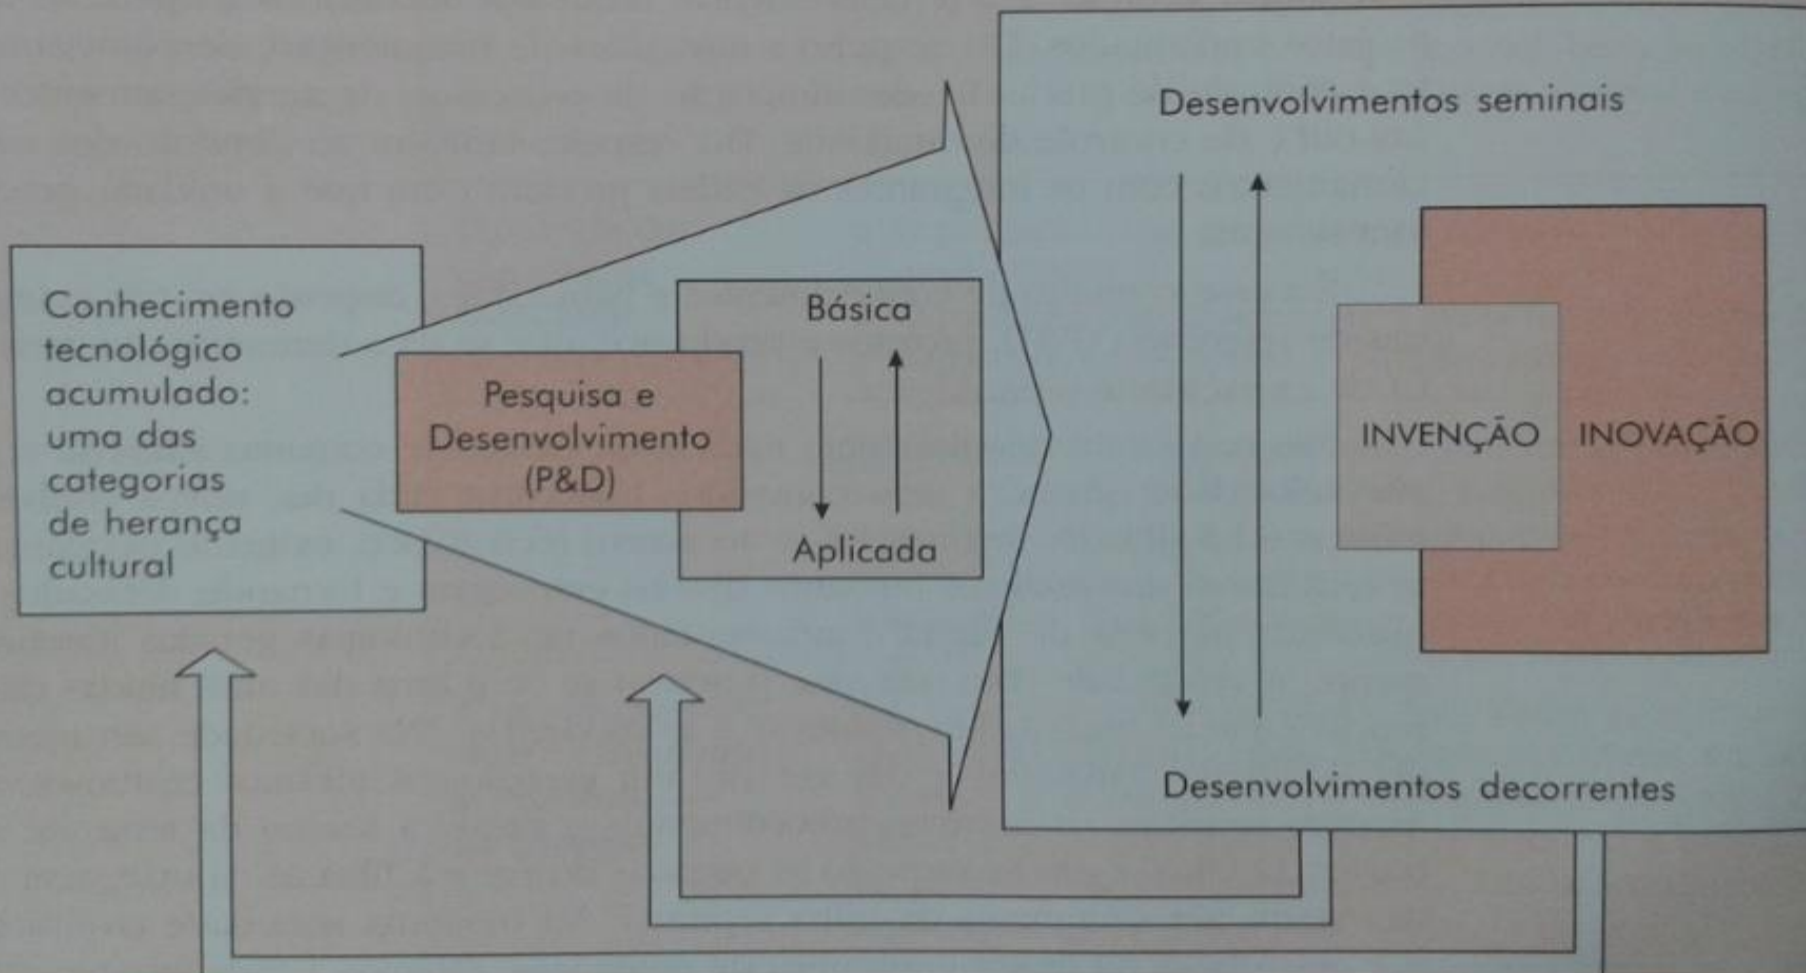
Conhecimento tecnológico acumulado: uma das categorias de herança cultural

Pesquisa e Desenvolvimento (P&D)

Básica

Aplicada

Desenvolvimentos seminais

INVENÇÃO

INOVAÇÃO

Desenvolvimentos decorrentes